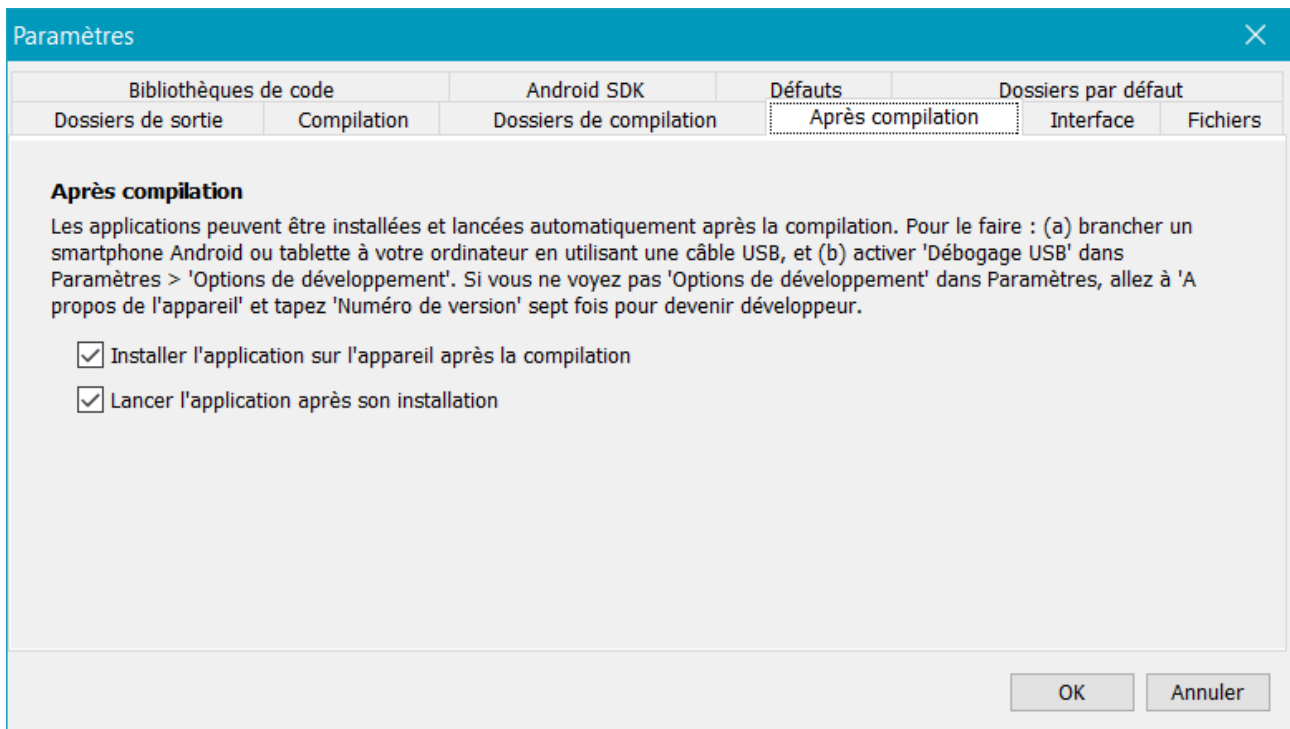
Paramètres

Bibliothèques de code | Android SDK | Défauts | Dossiers par défaut
Dossiers de sortie | Compilation | Dossiers de compilation | Après compilation | Interface | Fichiers

Après compilation

Les applications peuvent être installées et lancées automatiquement après la compilation. Pour le faire : (a) brancher un smartphone Android ou tablette à votre ordinateur en utilisant une câble USB, et (b) activer 'Débogage USB' dans Paramètres > 'Options de développement'. Si vous ne voyez pas 'Options de développement' dans Paramètres, allez à 'A propos de l'appareil' et tapez 'Numéro de version' sept fois pour devenir développeur.

Installer l'application sur l'appareil après la compilation

Lancer l'application après son installation

OK

Annuler